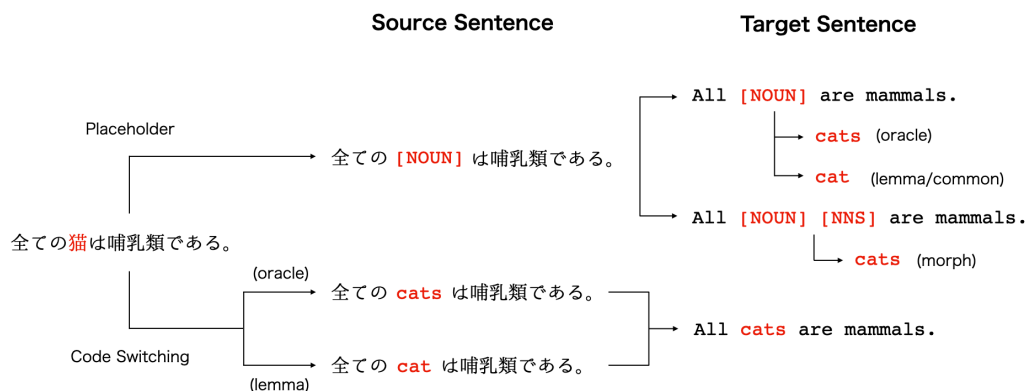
Source Sentence

Target Sentence

Placeholder

全ての猫は哺乳類である。

全ての [NOUN] は哺乳類である。

All [NOUN] are mammals.

cats (oracle)

cat (lemma/common)

All [NOUN] [NNS] are mammals.

cats (morph)

(oracle)

全ての cats は哺乳類である。

Code Switching

全ての cat は哺乳類である。

(lemma)

All cats are mammals.